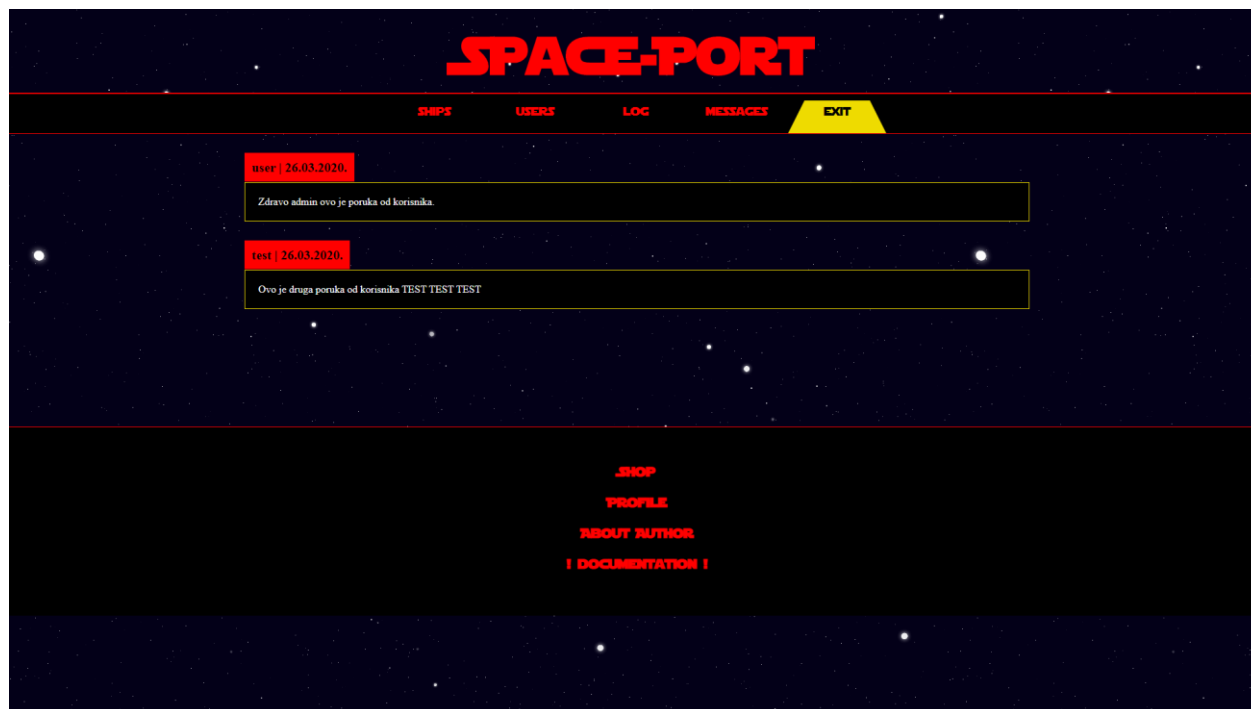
SPACE-PORT

SHIPS USERS LOG MESSAGES EXIT

user | 26.03.2020.

Zdravo admin ovo je poruka od korisnika.

test | 26.03.2020.

Ovo je druga poruka od korisnika TEST TEST TEST

SHOP

PROFILE

ABOUT AUTHOR

! DOCUMENTATION !